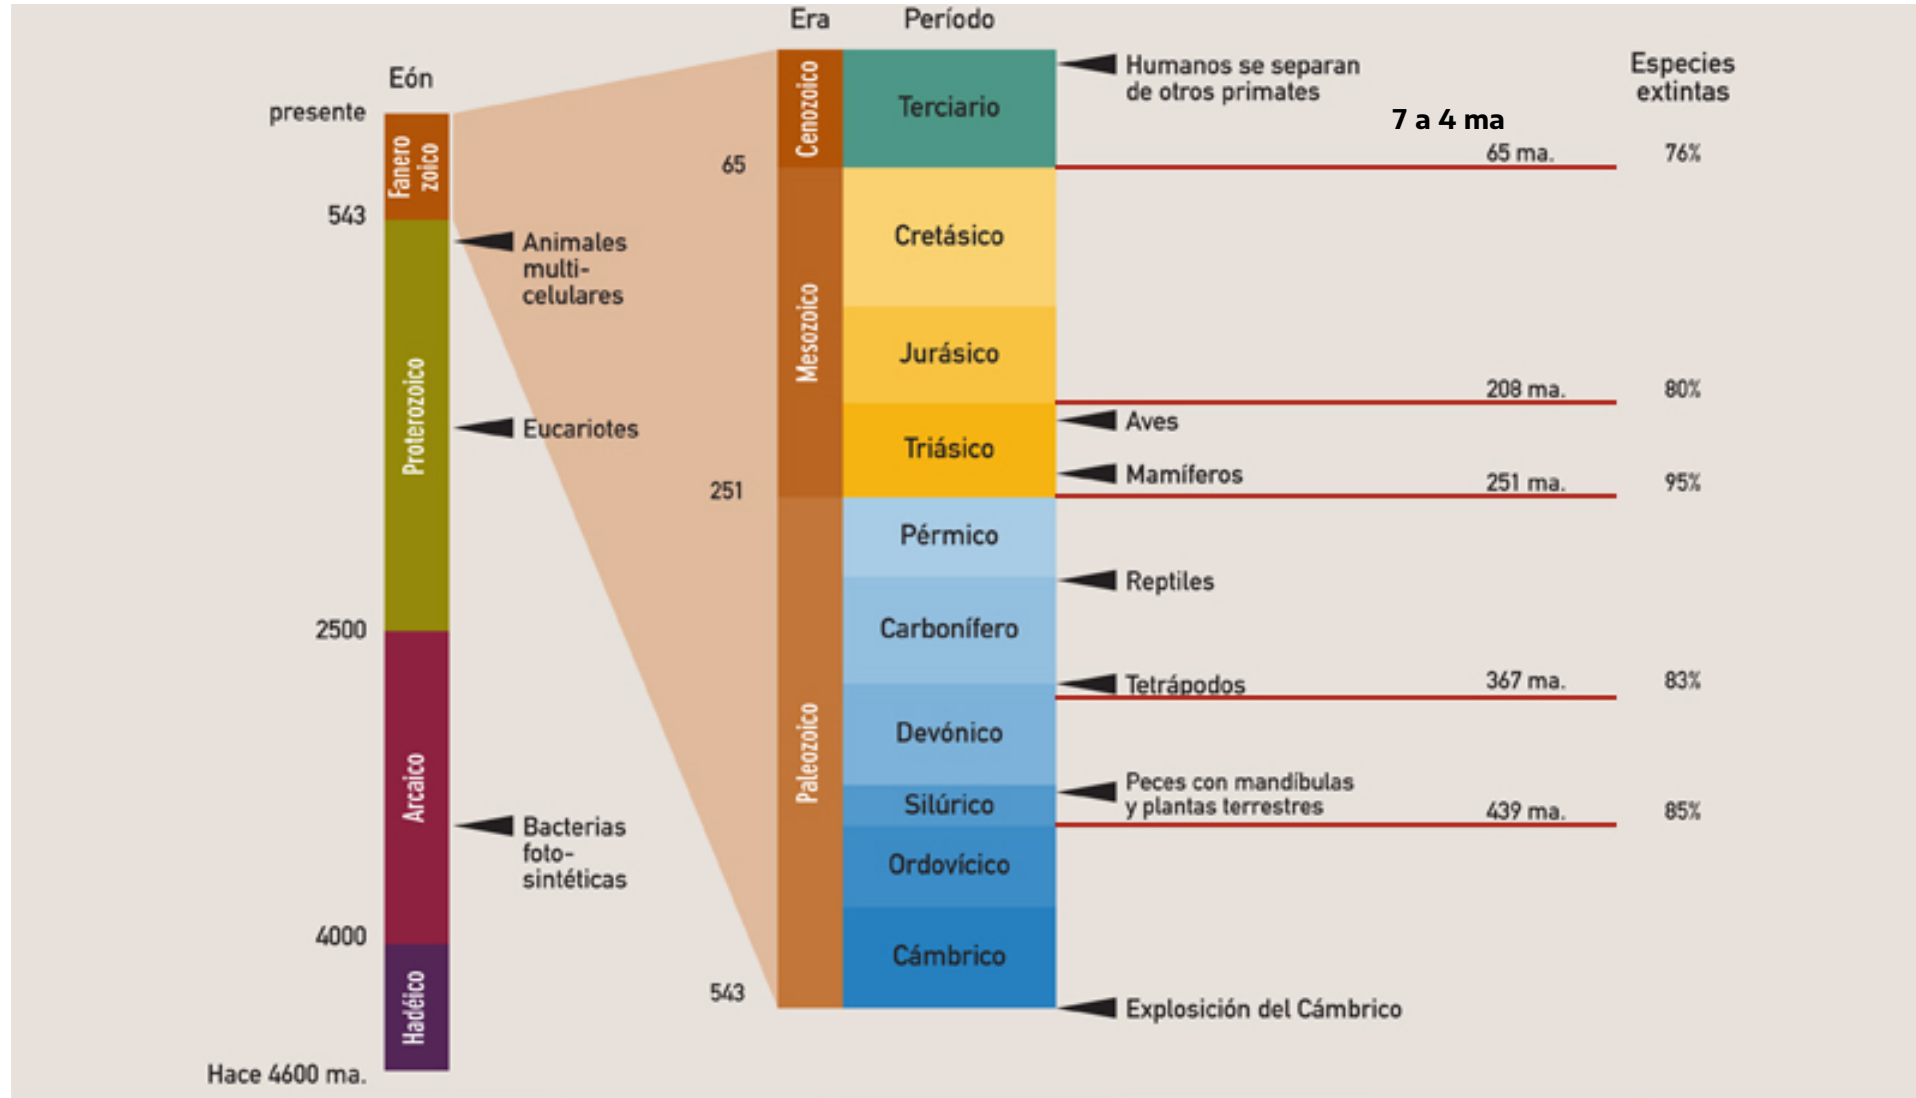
Eón

presente

Fanero zoico

543

Proterozoico

2500

Arcaico

4000

Hadéico

Hace 4600 ma.

Animales multicelulares

Eucariotes

Bacterias fotosintéticas

Era

Período

65

251

543

Cenozoico

Mesozoico

Paleozoico

Terciario

Cretásico

Jurásico

Triásico

Pérmico

Carbonífero

Devónico

Silúrico

Ordovícico

Cámbrico

Humanos se separan de otros primates

7 a 4 ma

Especies extintas

65 ma. 76%

208 ma. 80%

Aves

Mamíferos

251 ma. 95%

Reptiles

Tetrápodos

367 ma. 83%

Peces con mandíbulas y plantas terrestres

439 ma. 85%

Explosión del Cámbrico